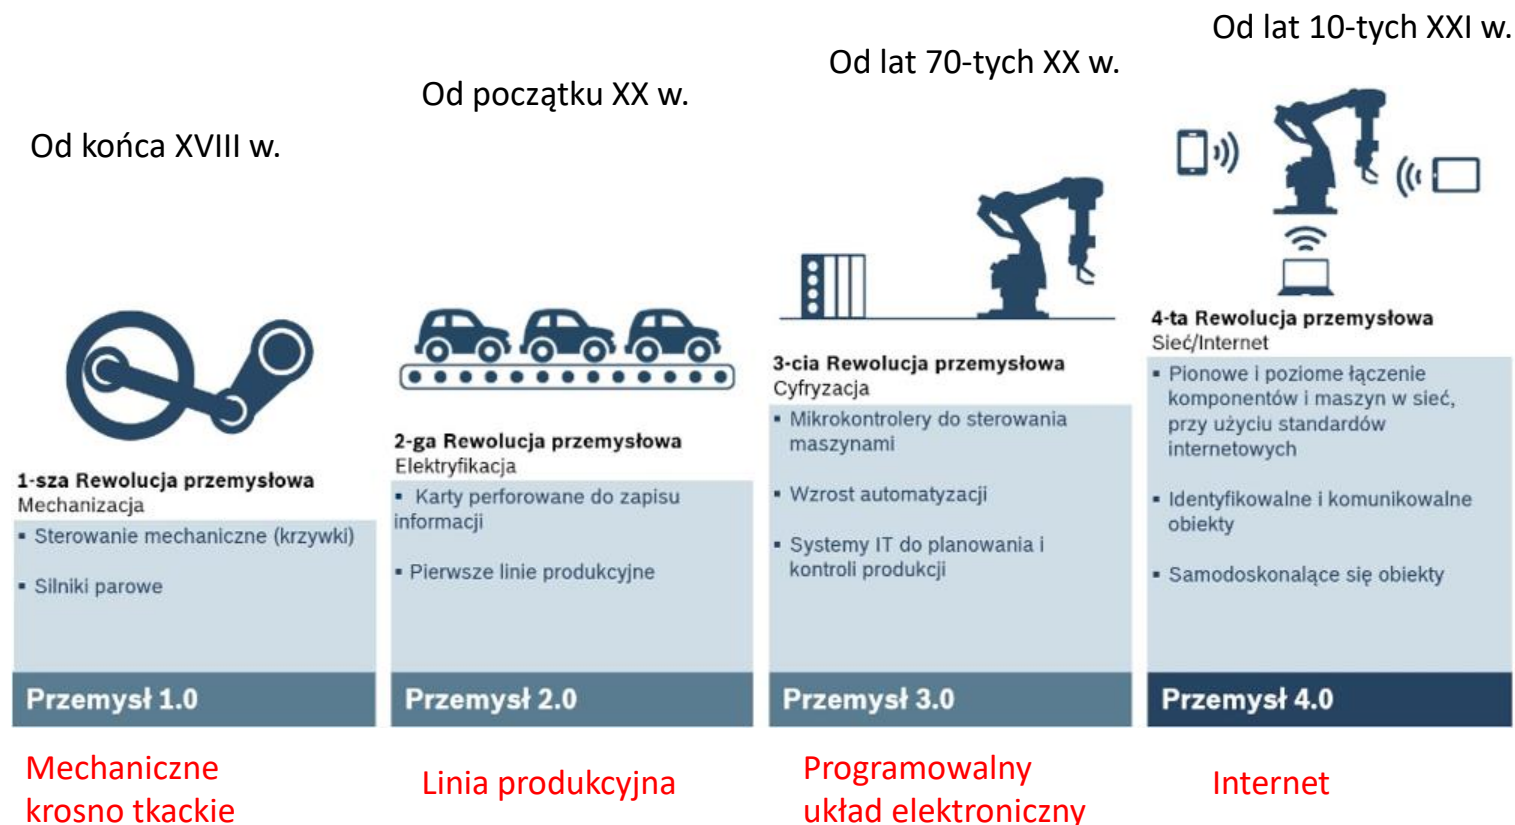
Od końca XVIII w.

1-sza Rewolucja przemysłowa
Mechanizacja

- Sterowanie mechaniczne (krzywki)
- Silniki parowe

Przemysł 1.0

Mechaniczne krosno tkackie

Od początku XX w.

2-ga Rewolucja przemysłowa
Elektryfikacja

- Karty perforowane do zapisu informacji
- Pierwsze linie produkcyjne

Przemysł 2.0

Linia produkcyjna

Od lat 70-tych XX w.

3-cia Rewolucja przemysłowa
Cyfryzacja

- Mikrokontrolery do sterowania maszynami
- Wzrost automatyzacji
- Systemy IT do planowania i kontroli produkcji

Przemysł 3.0

Programowalny układ elektroniczny

Od lat 10-tych XXI w.

4-ta Rewolucja przemysłowa
Sieć/Internet

- Pionowe i poziome łączenie komponentów i maszyn w sieć, przy użyciu standardów internetowych
- Identyfikowalne i komunikowalne obiekty
- Samodoskonalące się obiekty

Przemysł 4.0

Internet